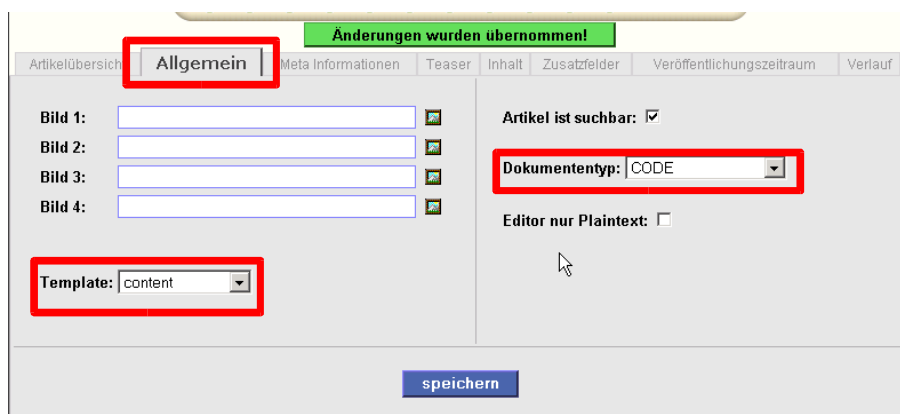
Änderungen wurden übernommen!

Artikelübersich | Allgemein | Meta Informationen | Teaser | Inhalt | Zusatzfelder | Veröffentlichungszeitraum | Verlauf

Bild 1:
Bild 2:
Bild 3:
Bild 4:

Template: content

Artikel ist suchbar: ☑

Dokumententyp: CODE

Editor nur Plaintext: ☐

speichern